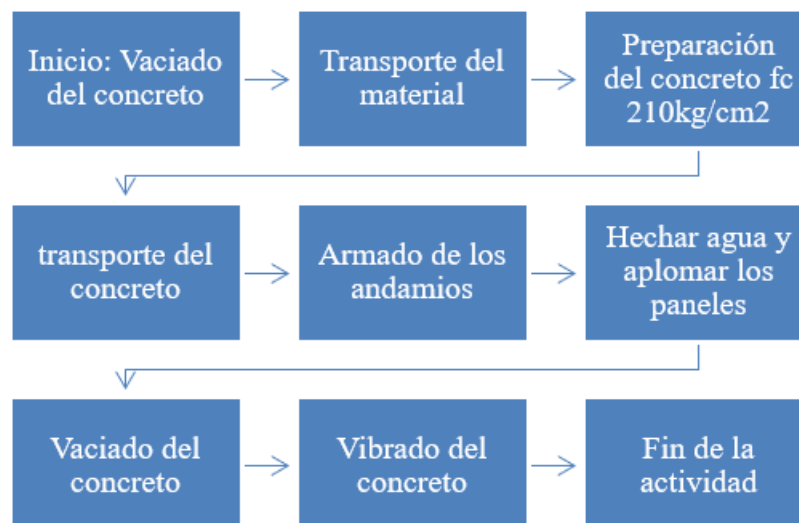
Inicio: Vaciado del concreto

Transporte del material

Preparación del concreto fc 210kg/cm2

transporte del concreto

Armado de los andamios

Hechar agua y aplomar los paneles

Vaciado del concreto

Vibrado del concreto

Fin de la actividad